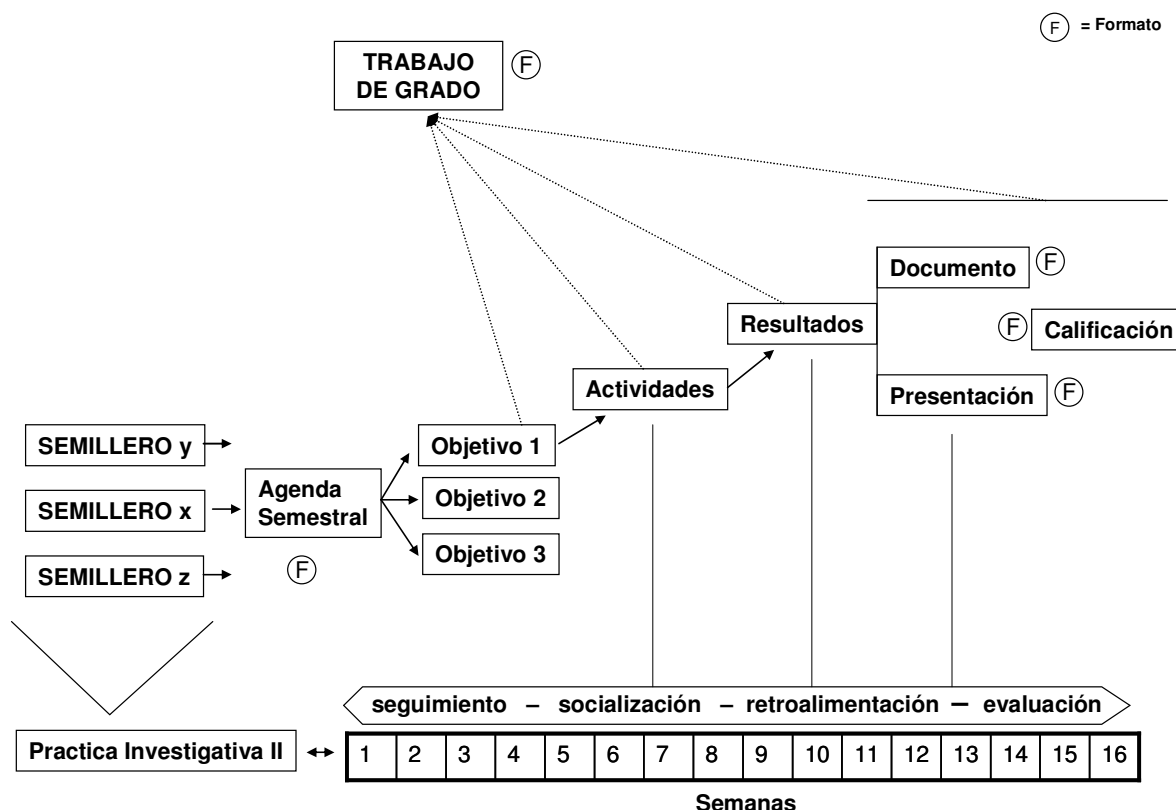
F = Formato

TRABAJO DE GRADO F

Documento F

Resultados

F Calificación

Actividades

Presentación F

SEMILLERO y

Objetivo 1

SEMILLERO x

Agenda Semestral

Objetivo 2

Objetivo 3

SEMILLERO z

F

seguimiento – socialización – retroalimentación – evaluación

Practica Investigativa II

| 1 | 2 | 3 | 4 | 5 | 6 | 7 | 8 | 9 | 10 | 11 | 12 | 13 | 14 | 15 | 16 |
|---|---|---|---|---|---|---|---|---|---|---|---|---|---|---|---|

Semanas